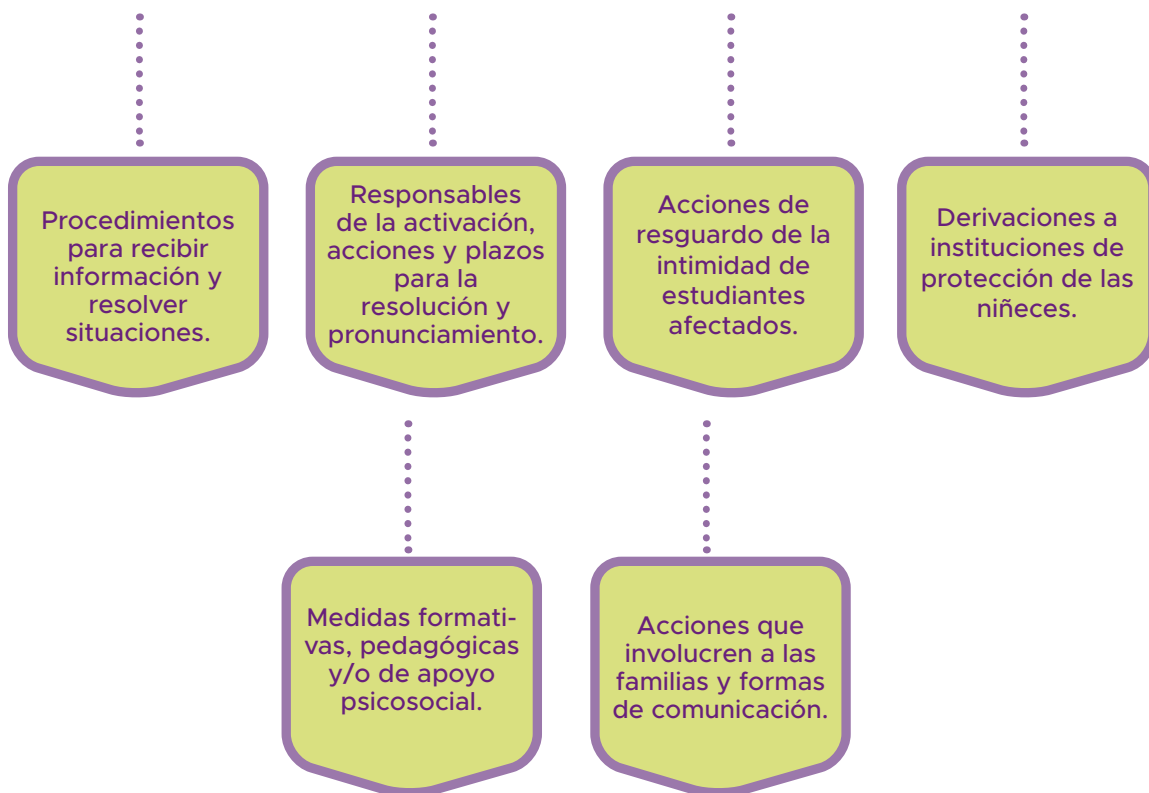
Procedimientos para recibir información y resolver situaciones.

Responsables de la activación, acciones y plazos para la resolución y pronunciamiento.

Acciones de resguardo de la intimidad de estudiantes afectados.

Derivaciones a instituciones de protección de las niñeces.

Medidas formativas, pedagógicas y/o de apoyo psicosocial.

Acciones que involucren a las familias y formas de comunicación.